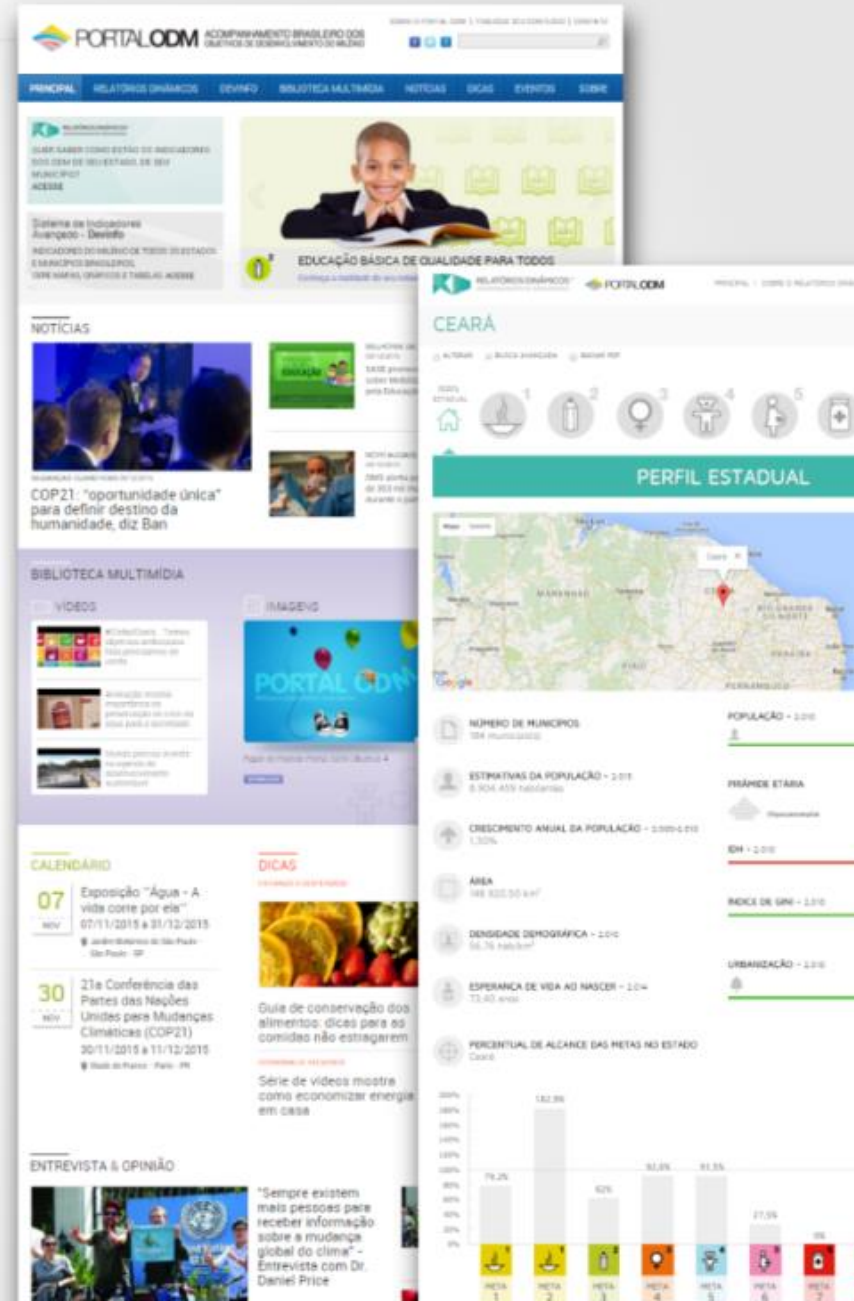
PORTALODM ACOMPANHAMENTO BRASILEIRO DOS OBJETIVOS DE DESENVOLVIMENTO DO MILÊNIO

PRINCIPAL RELATÓRIOS DINÂMICOS DEVINFO BIBLIOTECA MULTIMÍDIA NOTÍCIAS DICAS EVENTOS SOBRE

QUER SABER COMO ESTÃO OS INDICADORES DOS ODM DE SEU ESTADO, DE SEU MUNICÍPIO? ACESSE

Sistema de Indicadores Avançado - DevInfo

EDUCAÇÃO BÁSICA DE QUALIDADE PARA TODOS

NOTÍCIAS

COP21: "oportunidade única" para definir destino da humanidade, diz Ban

BIBLIOTECA MULTIMÍDIA

VÍDEOS

IMAGENS

PORTAL ODM

CALENDÁRIO

07 NOV Exposição "Água - A vida corre por ela" 07/11/2015 a 31/12/2015

30 NOV 21a Conferência das Partes das Nações Unidas para Mudanças Climáticas (COP21) 30/11/2015 a 11/12/2015

DICAS

Guia de conservação dos alimentos: dicas para as comidas não estragarem

Série de vídeos mostra como economizar energia em casa

ENTREVISTA & OPINIÃO

"Sempre existem mais pessoas para receber informação sobre a mudança global do clima" - Entrevista com Dr. Daniel Price

RELATÓRIOS DINÂMICOS PORTALODM

CEARÁ

PERFIL ESTADUAL

Google

NÚMERO DE MUNICÍPIOS

ESTIMATIVAS DA POPULAÇÃO

CRESCIMENTO ANUAL DA POPULAÇÃO

ÁREA

DENSIDADE DEMOGRÁFICA

ESPERANÇA DE VIDA AO NASCER

PERCENTUAL DE ALCANCE DAS METAS NO ESTADO

POPULAÇÃO

PIRÂMIDE ETÁRIA

IDH

ÍNDICE DE GINI

URBANIZAÇÃO

META 1 META 2 META 3 META 4 META 5 META 6 META 7